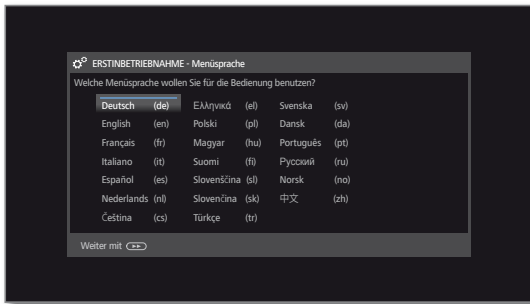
ERSTINBETRIEBNAHME - Menüsprache

Welche Menüsprache wollen Sie für die Bedienung benutzen?

Deutsch (de)
English (en)
Français (fr)
Italiano (it)
Español (es)
Nederlands (nl)
Čeština (cs)

Ελληνικά (el)
Polski (pl)
Magyar (hu)
Suomi (fi)
Slovenščina (sl)
Slovenčina (sk)
Türkçe (tr)

Svenska (sv)
Dansk (da)
Português (pt)
Русский (ru)
Norsk (no)
中文 (zh)

Weiter mit